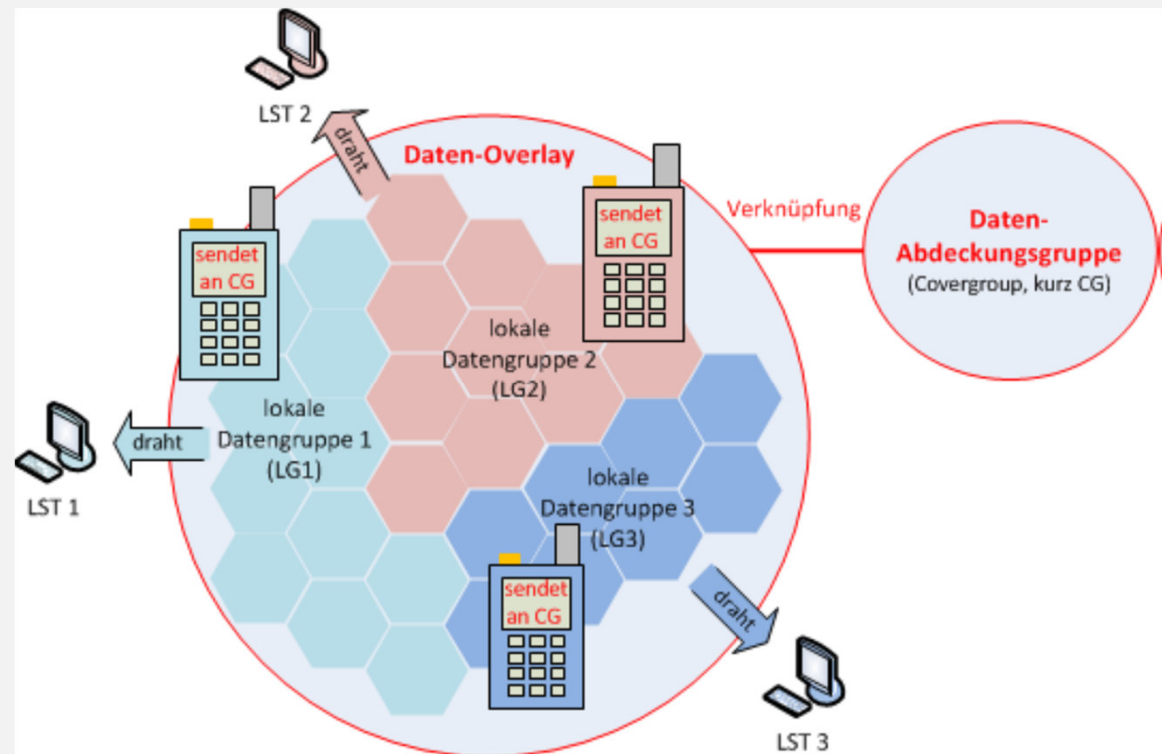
LST 2

draht

Daten-Overlay

sendet an CG

Verknüpfung

Daten-Abdeckungsgruppe
(Covergroup, kurz CG)

sendet an CG

lokale Datengruppe 2 (LG2)

LST 1

draht

lokale Datengruppe 1 (LG1)

lokale Datengruppe 3 (LG3)

sendet an CG

draht

LST 3